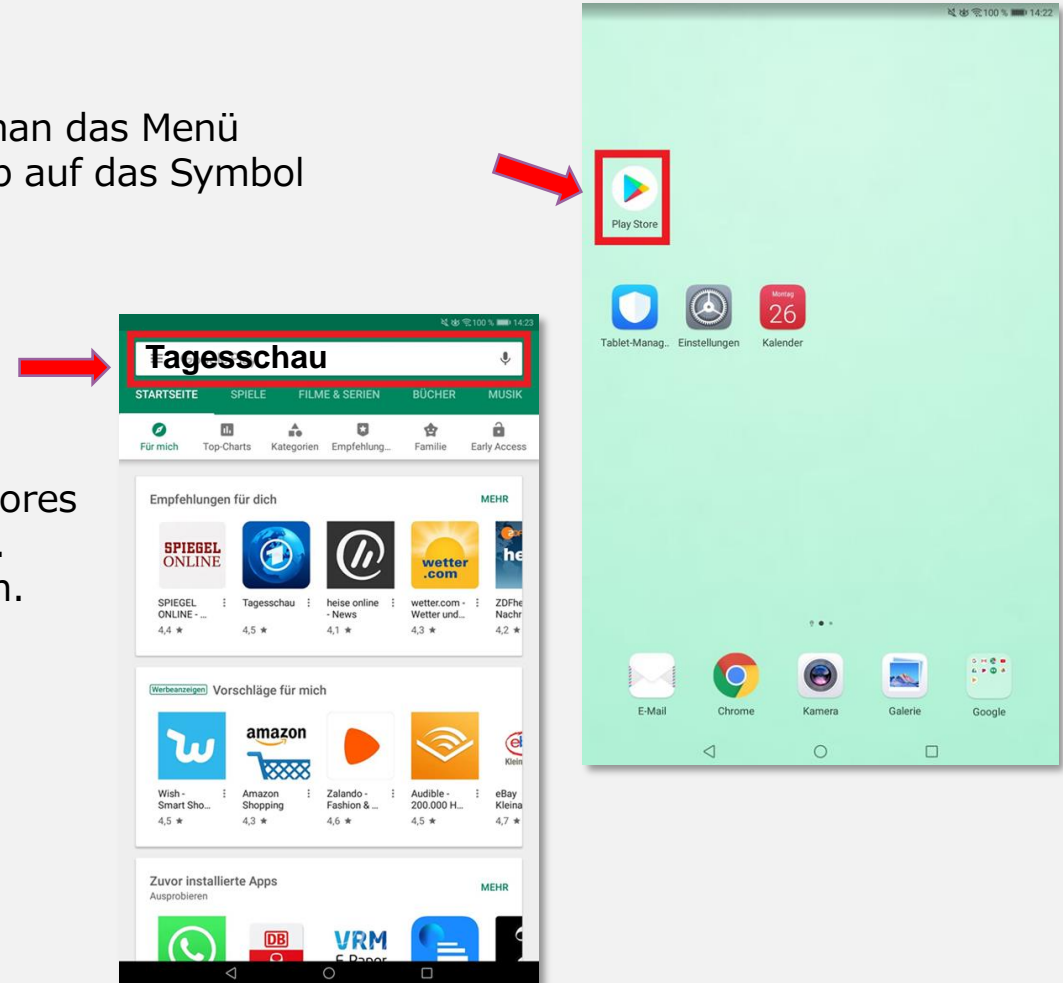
nan das Menü
o auf das Symbol

ores
.
n.

100 % 14:23
Tagesschau
STARTSEITE SPIELE FILME & SERIEN BÜCHER MUSIK
Für mich Top-Charts Kategorien Empfehlung... Familie Early Access

Empfehlungen für dich MEHR
SPIEGEL ONLINE
wetter.com
SPIEGEL ONLINE - ... 4,4 ★
Tagesschau 4,5 ★
heise online - News 4,1 ★
wetter.com - Wetter und... 4,3 ★
ZDFhe Nachr 4,2 ★

Werbeanzeigen Vorschläge für mich
amazon
Wish - Smart Sho... 4,5 ★
Amazon Shopping 4,3 ★
Zalando - Fashion & ... 4,6 ★
Audible - 200.000 H... 4,5 ★
eBay Kleina 4,7 ★

Zuvor installierte Apps MEHR
Ausprobieren
DB
VRM E-Paper

100 % 14:22
Play Store
Montag 26
Tablet-Manag.. Einstellungen Kalender
E-Mail Chrome Kamera Galerie Google